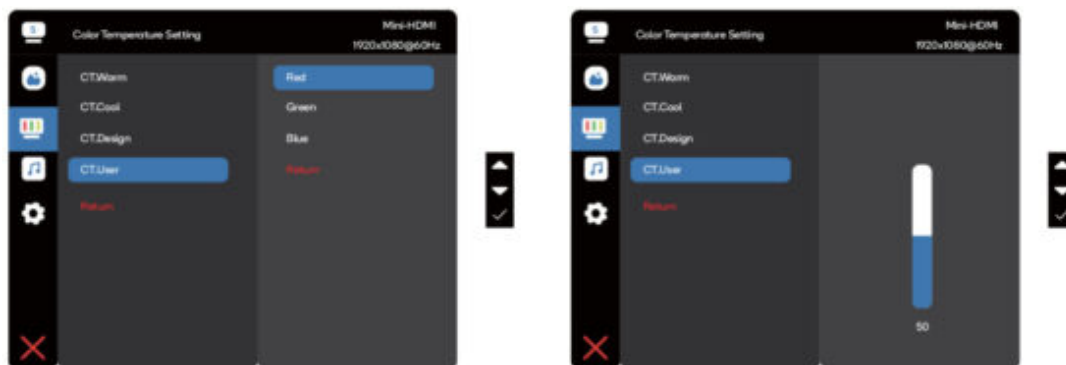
Color Temperature Setting

Mini-HDMI
1920x1080@60Hz

CT.Warm
CT.Cool
CT.Design
CT.User
Return

Red
Green
Blue
Return

Color Temperature Setting

Mini-HDMI
1920x1080@60Hz

CT.Warm
CT.Cool
CT.Design
CT.User
Return

50